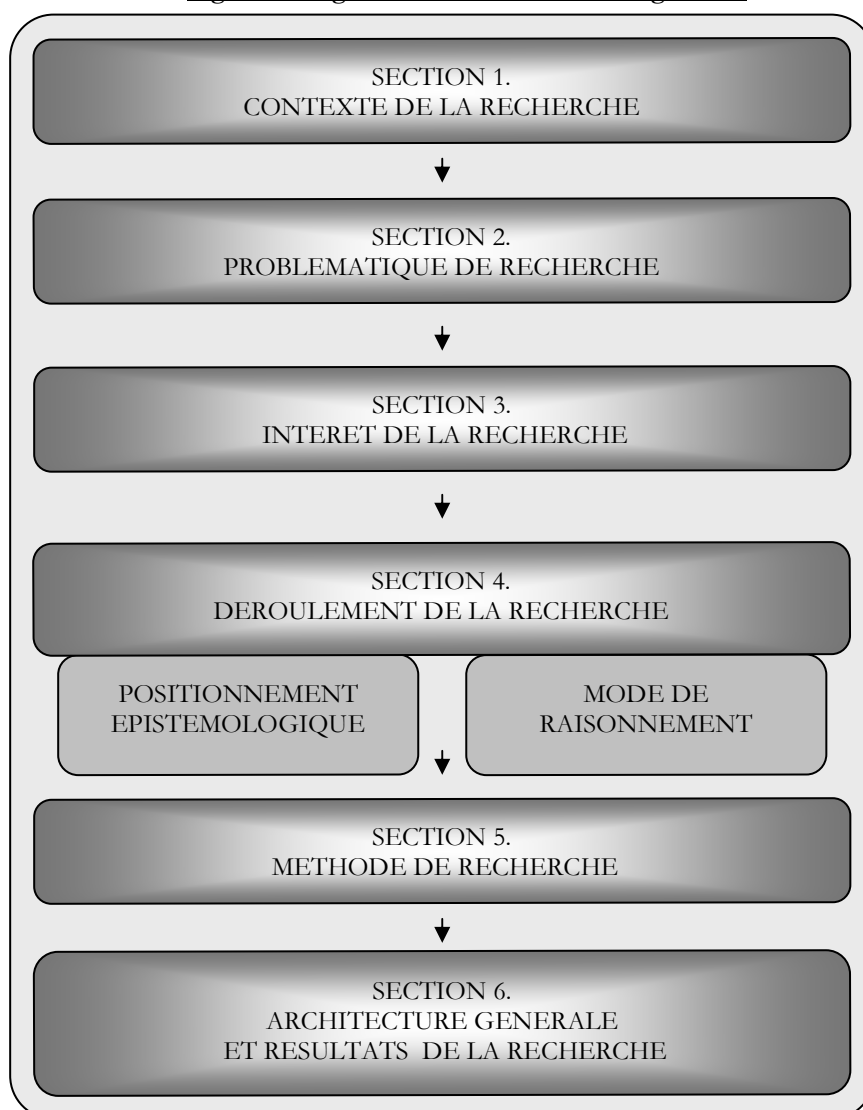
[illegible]

SECTION 1.
CONTEXTE DE LA RECHERCHE

SECTION 2.
PROBLEMATIQUE DE RECHERCHE

SECTION 3.
INTERET DE LA RECHERCHE

SECTION 4.
DEROULEMENT DE LA RECHERCHE

POSITIONNEMENT EPISTEMOLOGIQUE

MODE DE RAISONNEMENT

SECTION 5.
METHODE DE RECHERCHE

SECTION 6.
ARCHITECTURE GENERALE ET RESULTATS DE LA RECHERCHE